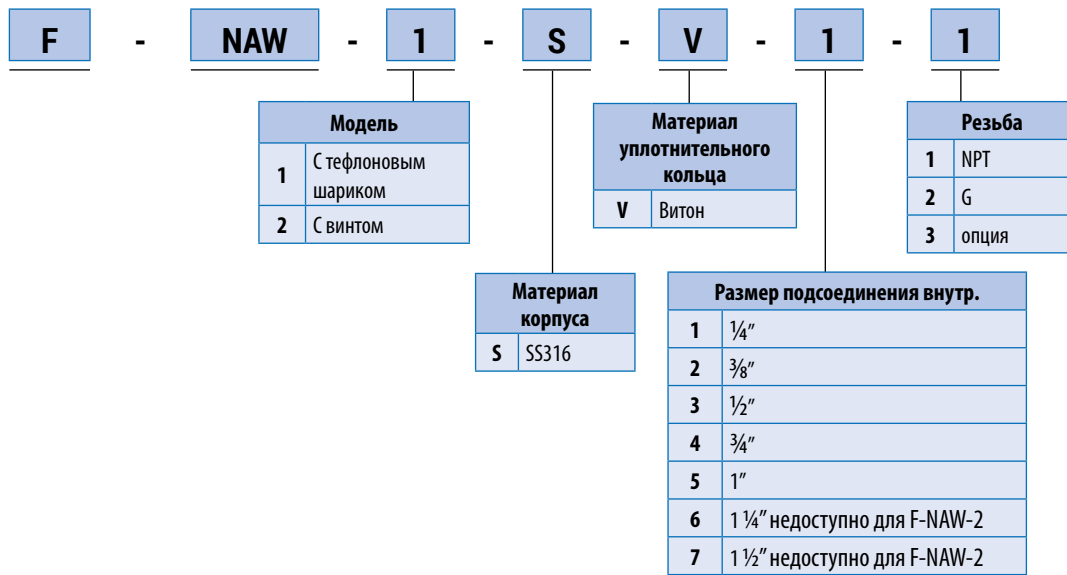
F - NAW - 1 - S - V - 1 - 1

| Модель | |
|---|---|
| 1 | С тефлоновым шариком |
| 2 | С винтом |

| Материал уплотнительного кольца | |
|---|---|
| V | Витон |

| Резьба | |
|---|---|
| 1 | NPT |
| 2 | G |
| 3 | опция |

| Материал корпуса | |
|---|---|
| S | SS316 |

| Размер подсоединения внутр. | |
|---|---|
| 1 | ¼″ |
| 2 | ⅜″ |
| 3 | ½″ |
| 4 | ¾″ |
| 5 | 1″ |
| 6 | 1 ¼″ недоступно для F-NAW-2 |
| 7 | 1 ½″ недоступно для F-NAW-2 |